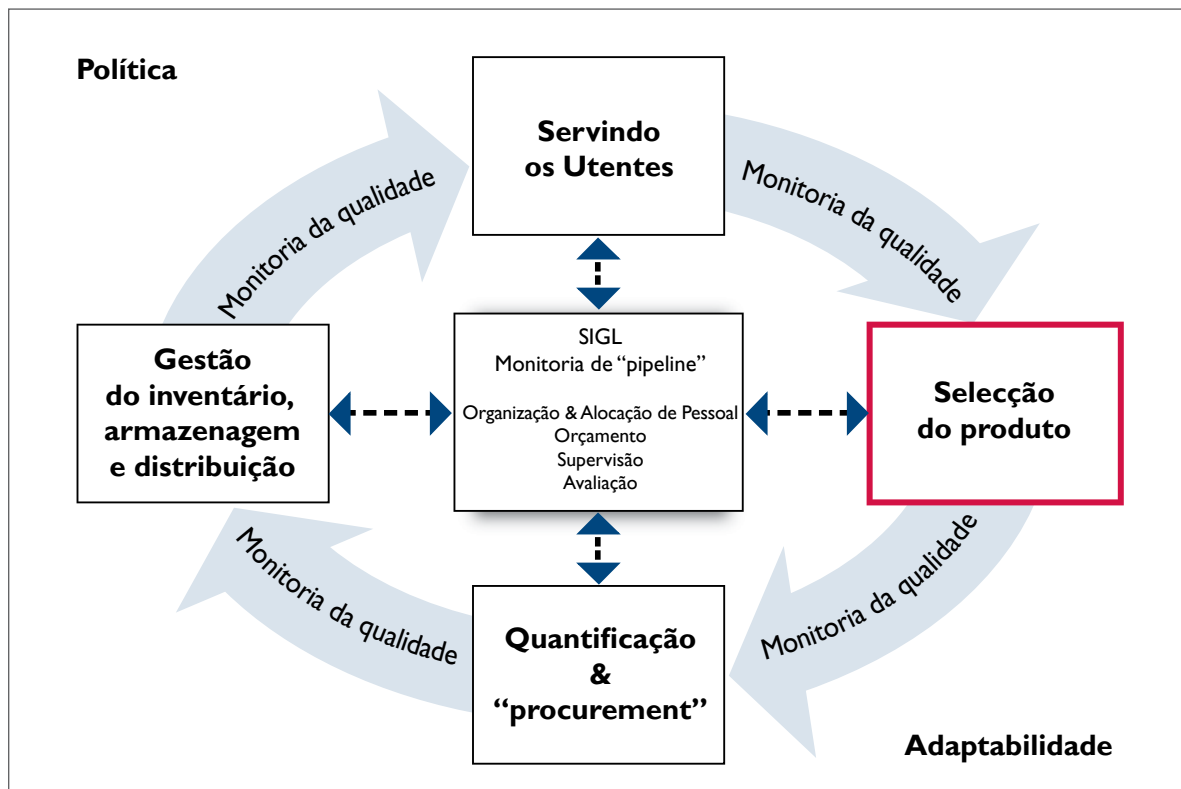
Política

Servindo os Utentes

Monitoria da qualidade

Monitoria da qualidade

SIGL
Monitoria de "pipeline"

Organização & Alocação de Pessoal
Orçamento
Supervisão
Avaliação

Gestão do inventário, armazenagem e distribuição

Selecção do produto

Monitoria da qualidade

Monitoria da qualidade

Quantificação & "procurement"

Adaptabilidade